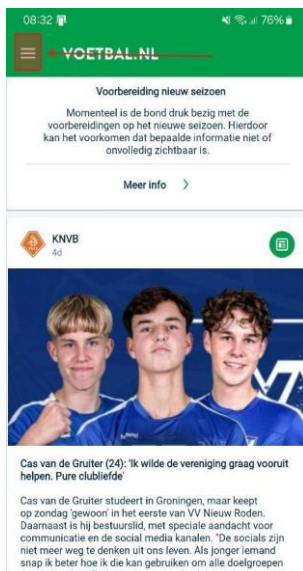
08:32
76%

VOETBAL.NL

Voorbereiding nieuw seizoen

Momenteel is de bond druk bezig met de voorbereidingen op het nieuwe seizoen. Hierdoor kan het voorkomen dat bepaalde informatie niet of onvolledig zichtbaar is.

Meer info >

KNVB
4d

Cas van de Gruiter (24): 'Ik wilde de vereniging graag vooruit helpen. Pure clubliefde'

Cas van de Gruiter studeert in Groningen, maar keept op zondag 'gewoon' in het eerste van VV Nieuw Roden. Daarnaast is hij bestuurslid, met speciale aandacht voor communicatie en de social media kanalen. "De socials zijn niet meer weg te denken uit ons leven. Als jonger iemand snap ik beter hoe ik die kan gebruiken om alle doelgroepen